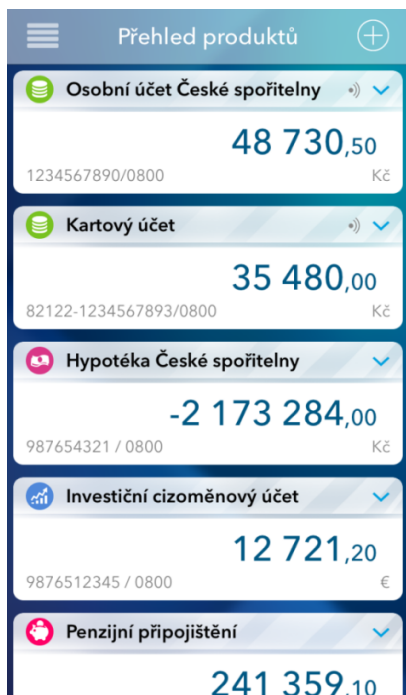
Přehled produktů

Osobní účet České spořitelny
48 730,50
1234567890/0800
Kč

Kartový účet
35 480,00
82122-1234567893/0800
Kč

Hypotéka České spořitelny
-2 173 284,00
987654321 / 0800
Kč

Investiční cizoměnový účet
12 721,20
9876512345 / 0800
€

Penzijní připojištění
241 359,10